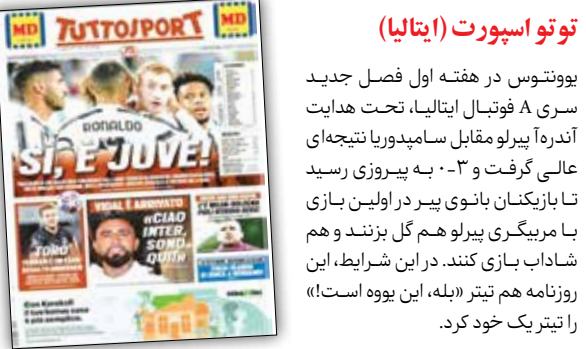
MD TUTTOSPORT MD

RONALDO

SI, È JUVE!

VIDAL È ARRIVATO

«CIAO INTER, SONO QUI»

TORO

توتو اسپورت (ایتالیا)

یوونتوس در هفته اول فصل جدید سری A فوتبال ایتالیا، تحت هدایت آندره‌آ پیرلو مقابل سامپدوریا نتیجه‌ای عالی گرفت و ۳-۰ به پیروزی رسید تا بازیکنان بانوی پیر در اولین بازی با مربیگری پیرلو هم گل بزنند و هم شاداب بازی کنند. در این شرایط، این روزنامه هم تیتر «بله، این یووه است!» را تیتر یک خود کرد.